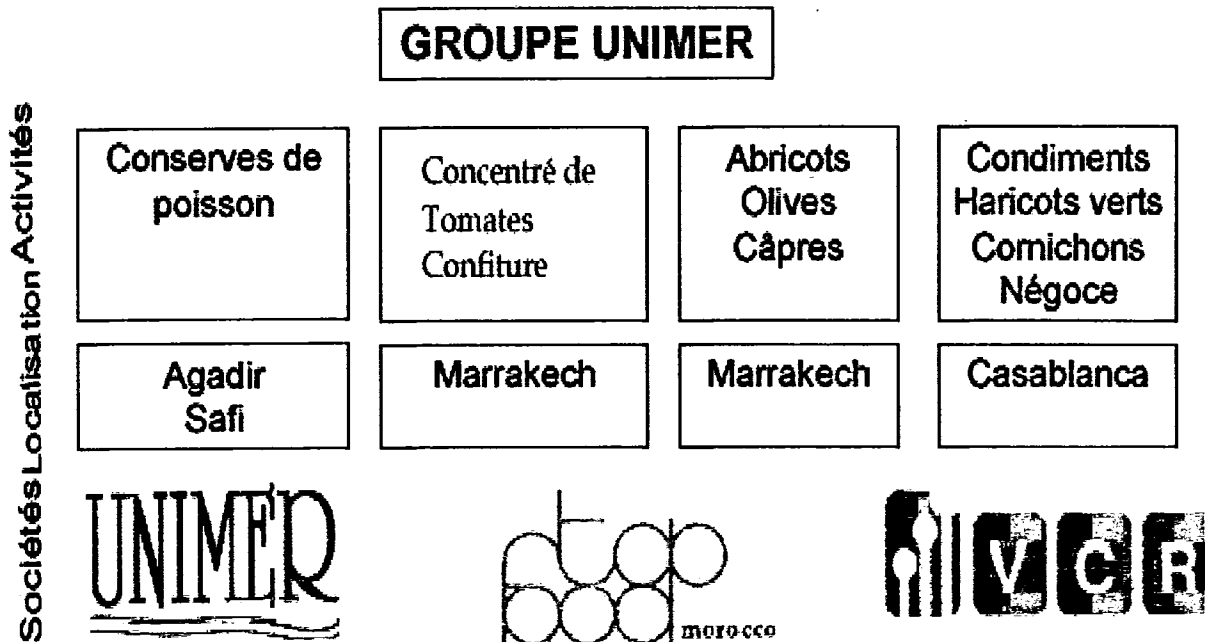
GROUPE UNIMER

Activités

| Conserves de poisson | Concentré de Tomates Confiture | Abricots Olives Câpres | Condiments Haricots verts Cornichons Négoce |
|---|---|---|---|

Localisation

| Agadir Safi | Marrakech | Marrakech | Casablanca |
|---|---|---|---|

Sociétés

UNIMER

morocco

VCR